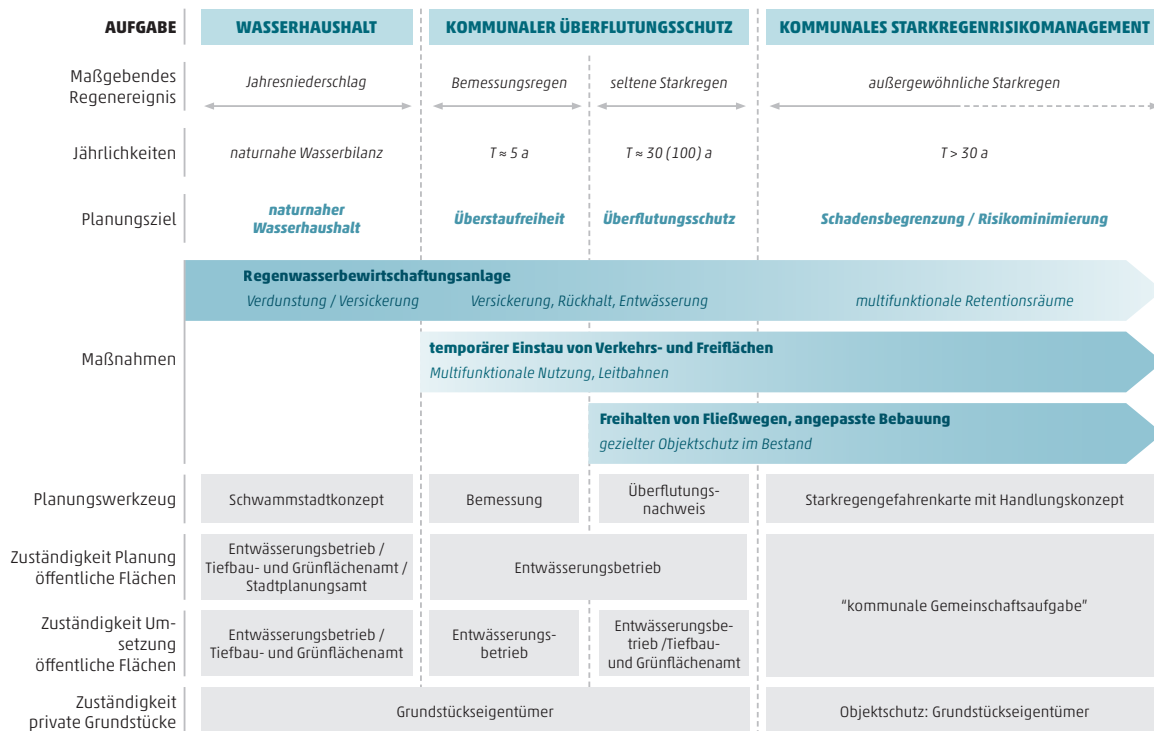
| AUFGABE | WASSERHAUSHALT | KOMMUNALER ÜBERFLUTUNGSSCHUTZ | | KOMMUNALES STARKREGENRISIKOMANAGEMENT |
|---|---|---|---|---|
| Maßgebendes Regenereignis | Jahresniederschlag | Bemessungsregen | seltene Starkregen | außergewöhnliche Starkregen |
| Jährlichkeiten | naturnahe Wasserbilanz | $T \approx 5$ a | $T \approx 30$ (100) a | $T > 30$ a |
| Planungsziel | naturnaher Wasserhaushalt | Überstaufreiheit | Überflutungsschutz | Schadensbegrenzung / Risikominimierung |

Maßnahmen

Regenwasserbewirtschaftungsanlage
Verdunstung / Versickerung | Versickerung, Rückhalt, Entwässerung | multifunktionale Retentionsräume

temporärer Einstau von Verkehrs- und Freiflächen
Multifunktionale Nutzung, Leitbahnen

Freihalten von Fließwegen, angepasste Bebauung
gezielter Objektschutz im Bestand

| Planungswerkzeug | Schwammstadtkonzept | Bemessung | Überflutungsnachweis | Starkregengefahrenkarte mit Handlungskonzept |
|---|---|---|---|---|
| Zuständigkeit Planung öffentliche Flächen | Entwässerungsbetrieb / Tiefbau- und Grünflächenamt / Stadtplanungsamt | Entwässerungsbetrieb | | "kommunale Gemeinschaftsaufgabe" |
| Zuständigkeit Umsetzung öffentliche Flächen | Entwässerungsbetrieb / Tiefbau- und Grünflächenamt | Entwässerungsbetrieb | Entwässerungsbetrieb /Tiefbau- und Grünflächenamt | |
| Zuständigkeit private Grundstücke | Grundstückseigentümer | | | Objektschutz: Grundstückseigentümer |